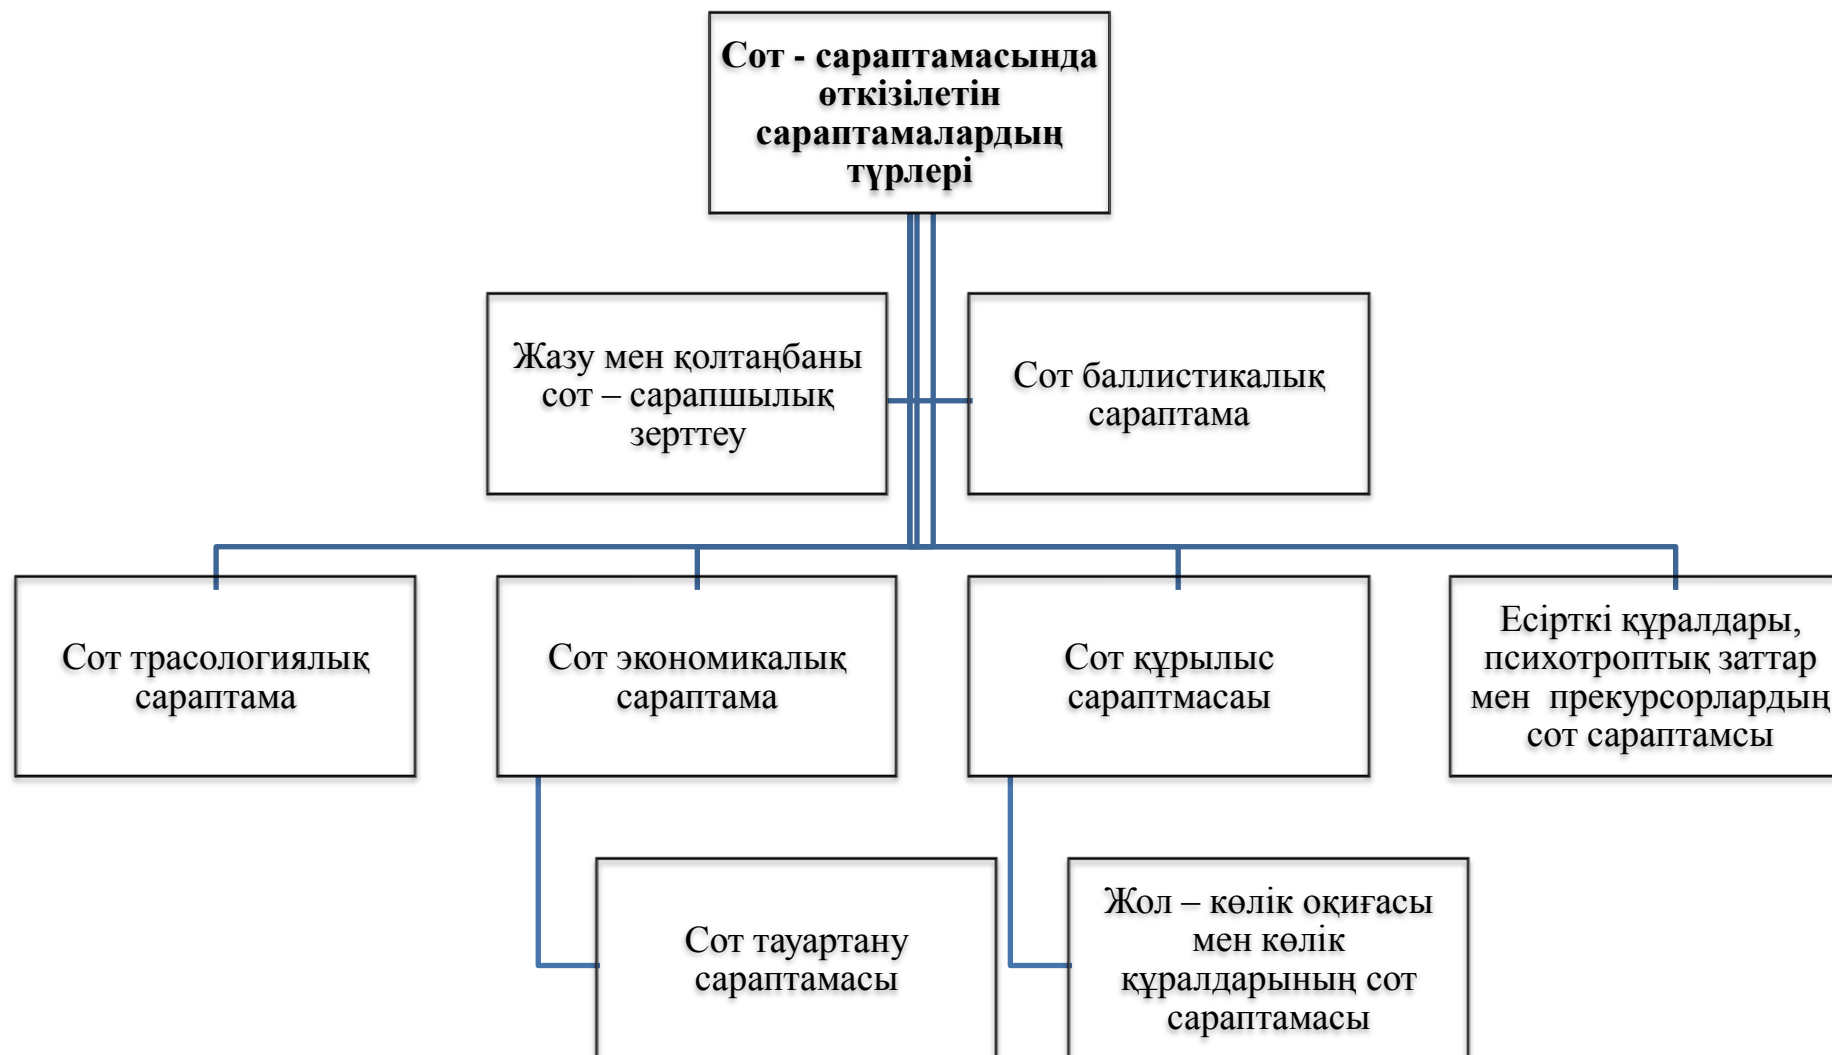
Сот - сараптамасында өткізілетін сараптамалардың түрлері

Жазу мен қолтаңбаны сот – сарапшылық зерттеу

Сот баллистикалық сараптама

Сот трасологиялық сараптама

Сот экономикалық сараптама

Сот құрылыс сараптмасы

Есірткі құралдары, психотроптық заттар мен прекурсорлардың сот сараптамсы

Сот тауартану сараптамасы

Жол – көлік оқиғасы мен көлік құралдарының сот сараптамасы